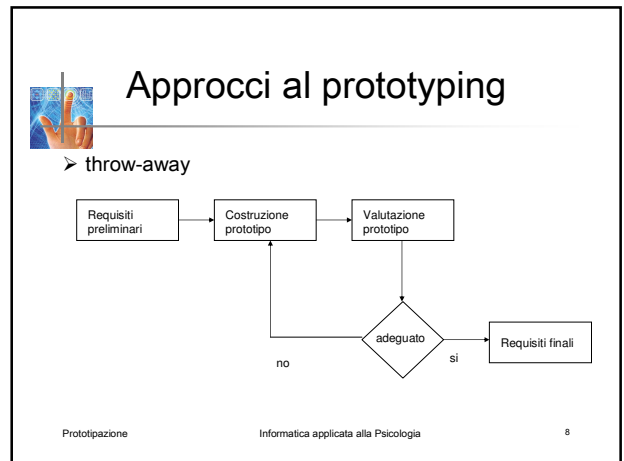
Approcci al prototyping

➢ throw-away

Requisiti preliminari

Costruzione prototipo

Valutazione prototipo

adeguato

no

si

Requisiti finali

Prototipazione

Informatica applicata alla Psicologia

8